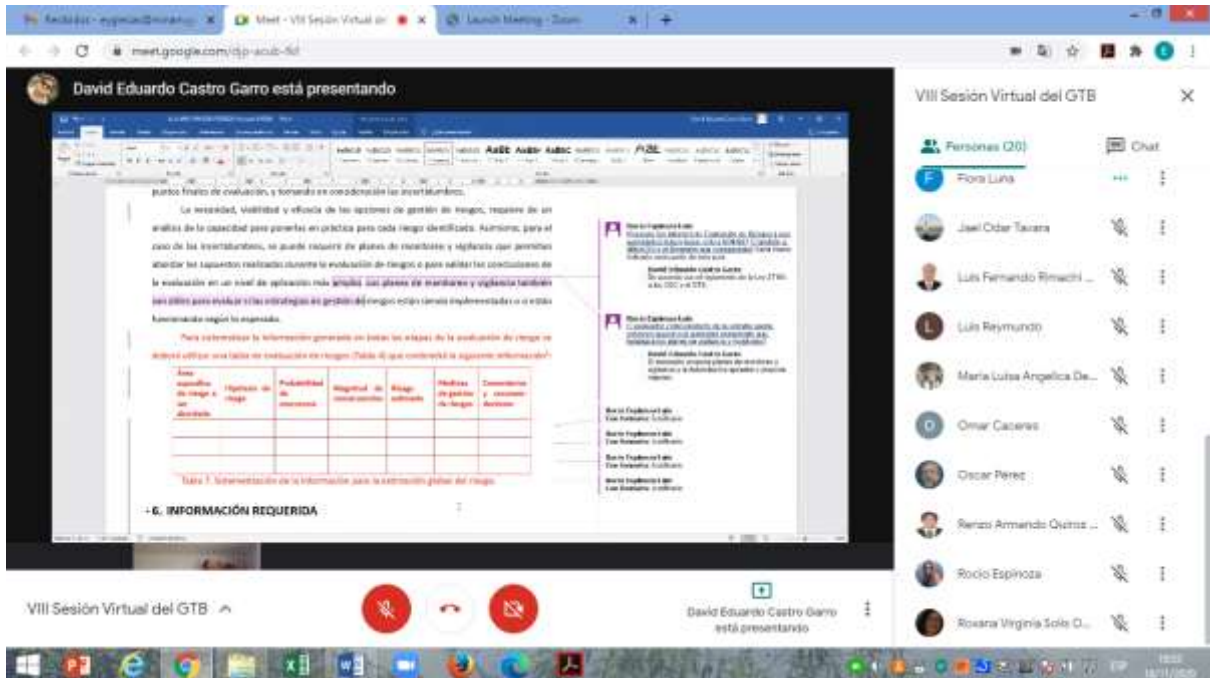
Recibidos - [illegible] | Meet - VIII Sesión Virtual de | Launch Meeting - Zoom
meet.google.com/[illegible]

David Eduardo Castro Garro está presentando

puntos finales de evaluación, y tomando en consideración las incertidumbres.

La necesidad, viabilidad y eficacia de las opciones de gestión de riesgos, requiere de un análisis de la capacidad para ponerlas en práctica para cada riesgo identificado. Asimismo, para el caso de las incertidumbres, se puede requerir de planes de monitoreo y vigilancia que permitan abordar los supuestos realizados durante la evaluación de riesgos o para validar las conclusiones de la evaluación en un nivel de aplicación más amplio. Los planes de monitoreo y vigilancia también son útiles para evaluar si las estrategias de gestión de riesgos están siendo implementadas o si están funcionando según lo esperado.

Para sistematizar la información generada en todas las etapas de la evaluación de riesgo se deberá utilizar una tabla de evaluación de riesgos (Tabla 4) que contendrá la siguiente información:

| Área específica de riesgo a ser abordada | Hipótesis de riesgo | Probabilidad de ocurrencia | Magnitud de las consecuencias | Riesgo estimado | Medidas de gestión de riesgos | Comentarios y recomendaciones |
|---|---|---|---|---|---|---|
| | | | | | | |
| | | | | | | |

Tabla 7. Sistematización de la información para la estimación global del riesgo.

6. INFORMACIÓN REQUERIDA

Rocío Espinoza Lobo
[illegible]
David Eduardo Castro Garro
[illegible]
Rocío Espinoza Lobo
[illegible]
David Eduardo Castro Garro
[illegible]
Rocío Espinoza Lobo
Con formato: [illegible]
Rocío Espinoza Lobo
Con formato: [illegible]
Rocío Espinoza Lobo
Con formato: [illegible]
Rocío Espinoza Lobo
Con formato: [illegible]

VIII Sesión Virtual del GTB
Personas (20)
Chat
Flora Luna
Jael Odar Tavara
Luis Fernando Rimachi ...
Luis Reymundo
María Luisa Angelica De...
Omar Caceres
Oscar Perez
Renzo Armando Quiroz ...
Rocío Espinoza
Roxana Virginia Solis O...

VIII Sesión Virtual del GTB
David Eduardo Castro Garro está presentando